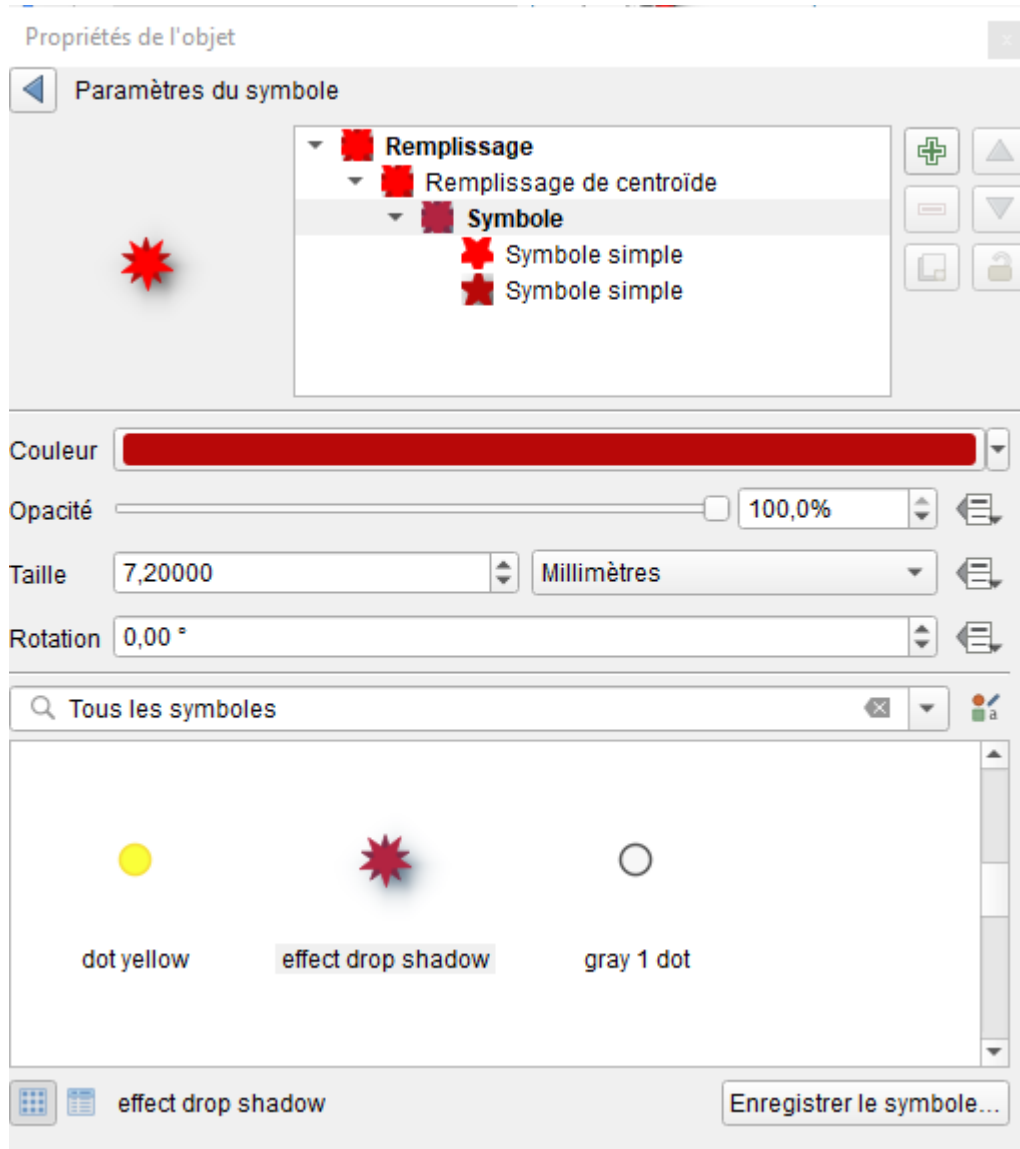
Propriétés de l'objet

Paramètres du symbole

Remplissage
Remplissage de centroïde
Symbole
Symbole simple
Symbole simple

Couleur

Opacité 100,0%

Taille 7,20000 Millimètres

Rotation 0,00 °

Tous les symboles

dot yellow

effect drop shadow

gray 1 dot

effect drop shadow

Enregistrer le symbole...